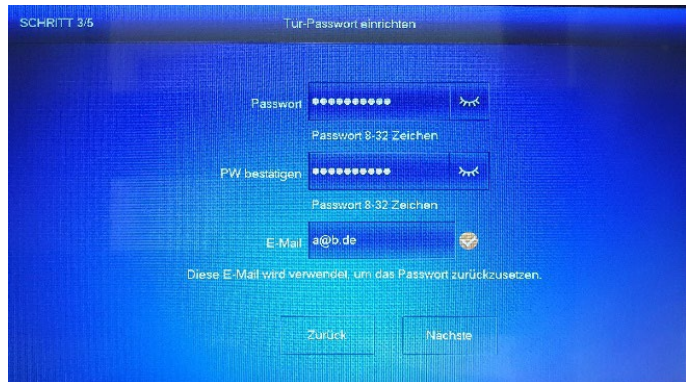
SCHRITT 3/5

Tür-Passwort einrichten

Passwort ••••••••••

Passwort 8-32 Zeichen

PW bestätigen ••••••••••

Passwort 8-32 Zeichen

E-Mail a@b.de

Diese E-Mail wird verwendet, um das Passwort zurückzusetzen.

Zurück

Nächste